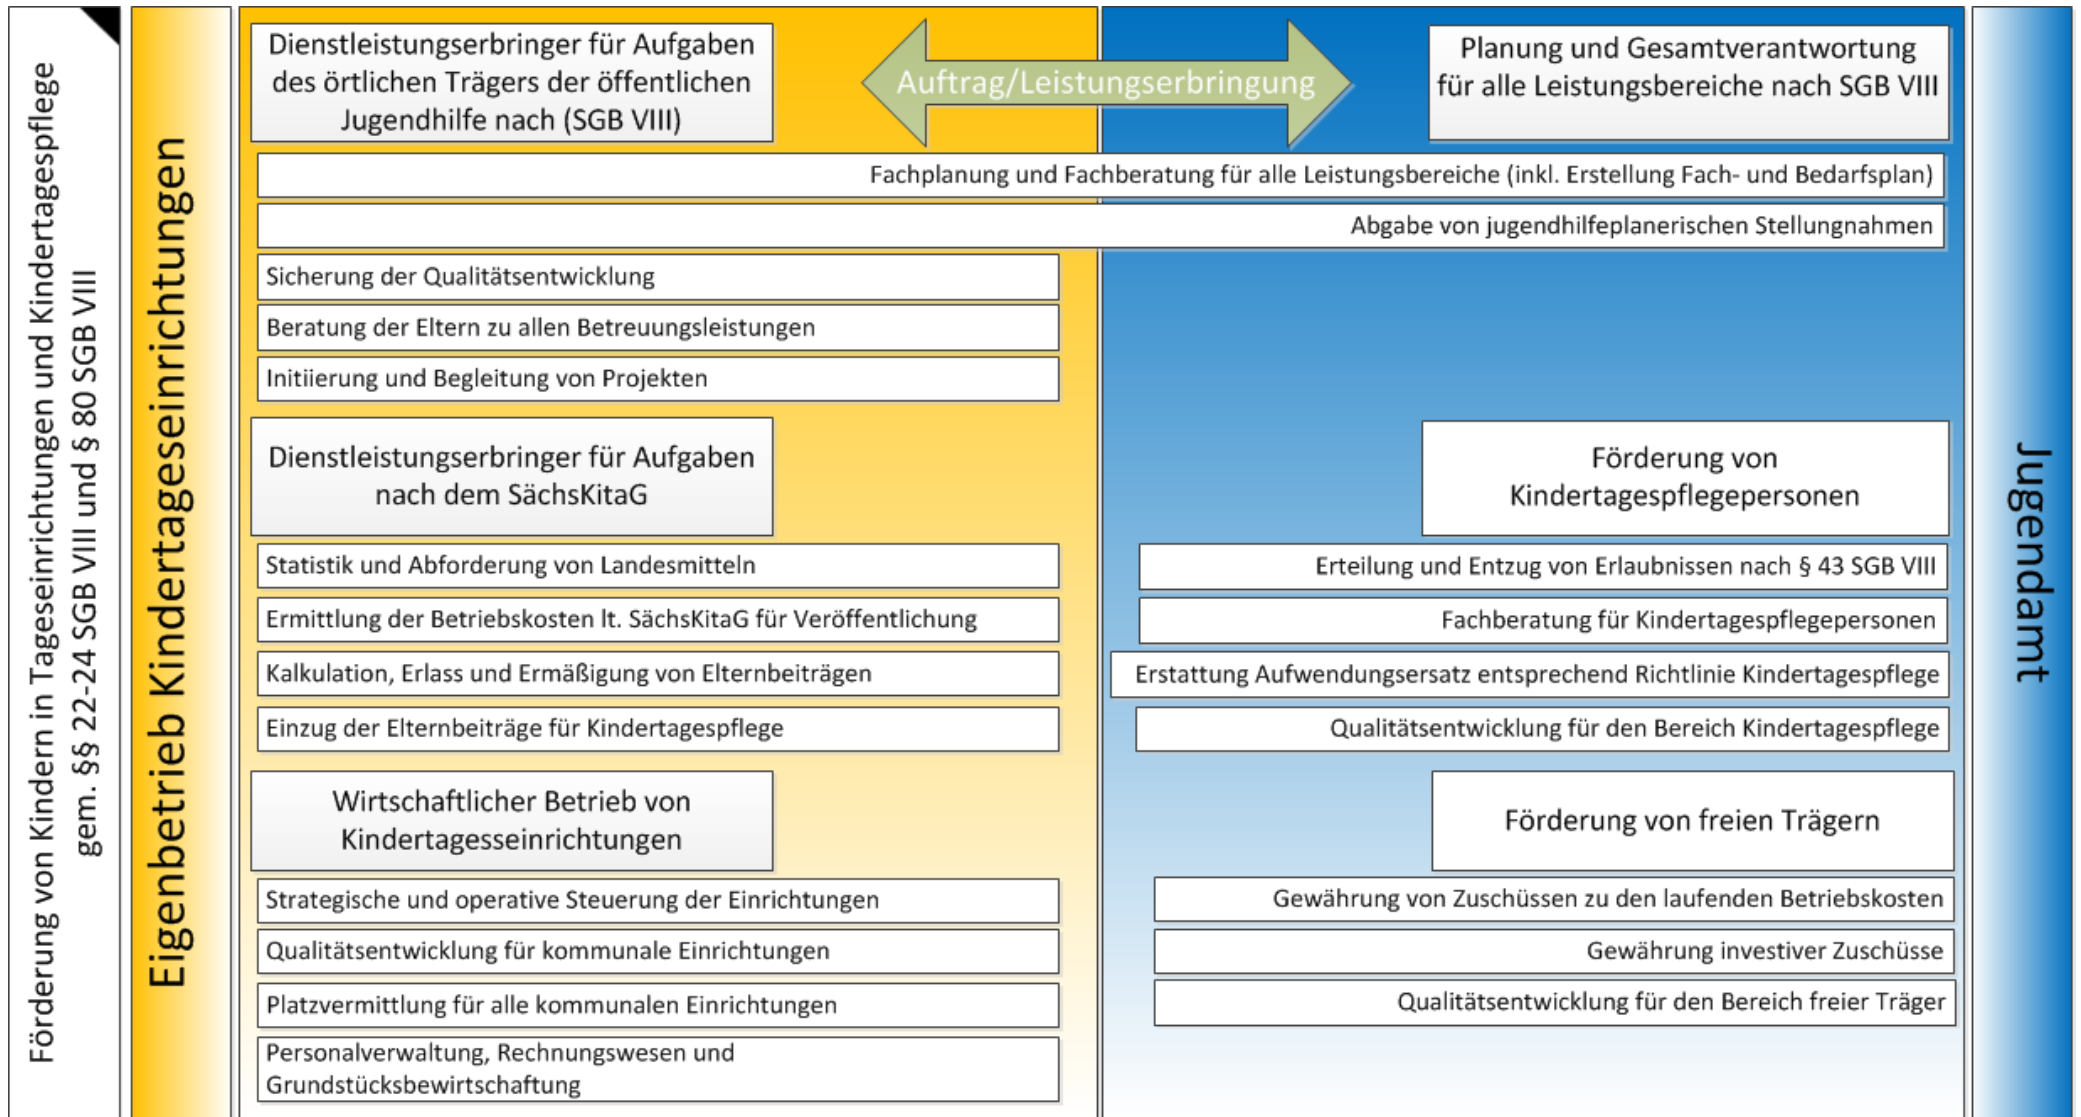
Förderung von Kindern in Tageseinrichtungen und Kindertagespflege gem. §§ 22-24 SGB VIII und § 80 SGB VIII

Eigenbetrieb Kindertageseinrichtungen

Dienstleistungserbringer für Aufgaben des örtlichen Trägers der öffentlichen Jugendhilfe nach (SGB VIII)

Auftrag/Leistungserbringung

Planung und Gesamtverantwortung für alle Leistungsbereiche nach SGB VIII

Fachplanung und Fachberatung für alle Leistungsbereiche (inkl. Erstellung Fach- und Bedarfsplan)

Abgabe von jugendhilfeplanerischen Stellungnahmen

Sicherung der Qualitätsentwicklung

Beratung der Eltern zu allen Betreuungsleistungen

Initiierung und Begleitung von Projekten

Dienstleistungserbringer für Aufgaben nach dem SächsKitaG

Förderung von Kindertagespflegepersonen

Statistik und Abforderung von Landesmitteln

Ermittlung der Betriebskosten lt. SächsKitaG für Veröffentlichung

Kalkulation, Erlass und Ermäßigung von Elternbeiträgen

Einzug der Elternbeiträge für Kindertagespflege

Erteilung und Entzug von Erlaubnissen nach § 43 SGB VIII

Fachberatung für Kindertagespflegepersonen

Erstattung Aufwendungsersatz entsprechend Richtlinie Kindertagespflege

Qualitätsentwicklung für den Bereich Kindertagespflege

Wirtschaftlicher Betrieb von Kindertagesseinrichtungen

Förderung von freien Trägern

Strategische und operative Steuerung der Einrichtungen

Qualitätsentwicklung für kommunale Einrichtungen

Platzvermittlung für alle kommunalen Einrichtungen

Personalverwaltung, Rechnungswesen und Grundstücksbewirtschaftung

Gewährung von Zuschüssen zu den laufenden Betriebskosten

Gewährung investiver Zuschüsse

Qualitätsentwicklung für den Bereich freier Träger

Jugendamt